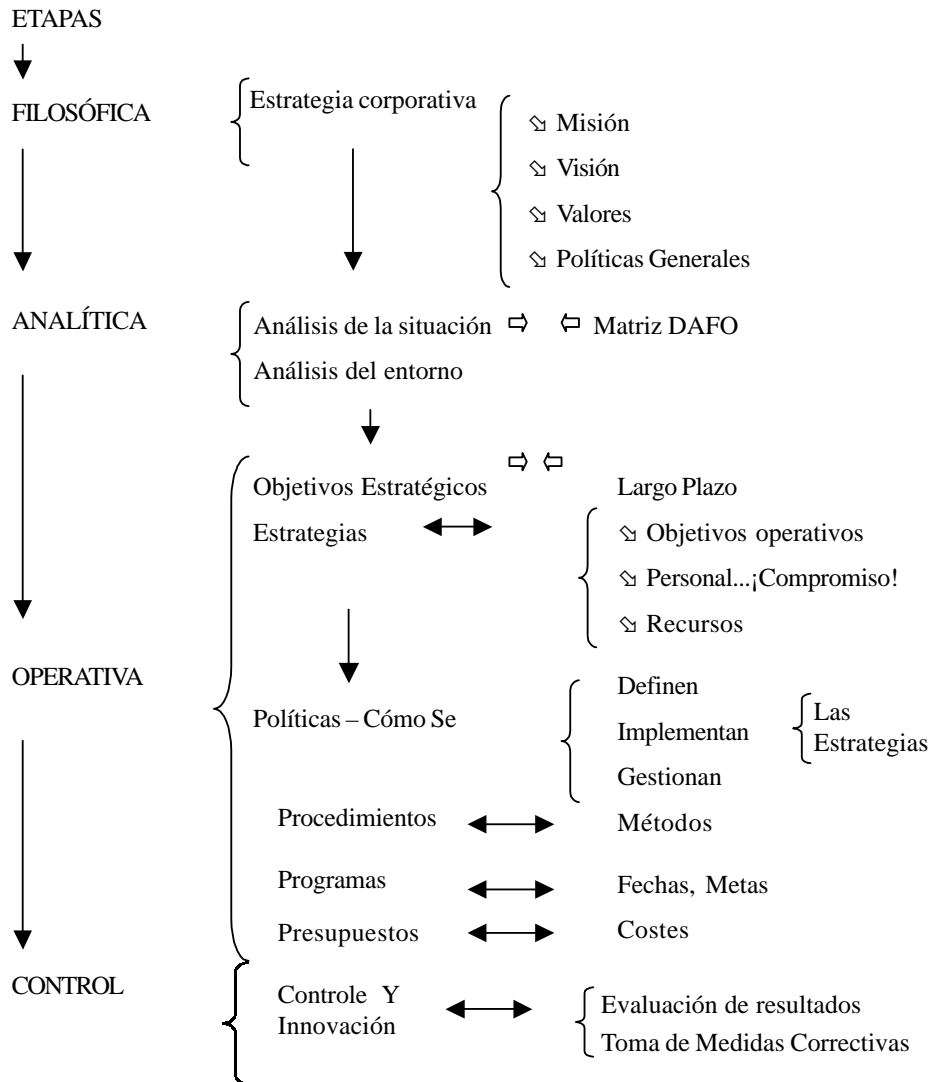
ETAPAS

FILOSÓFICA

Estrategia corporativa

⇘ Misión
⇘ Visión
⇘ Valores
⇘ Políticas Generales

ANALÍTICA

Análisis de la situación ⇨ ⇦ Matriz DAFO
Análisis del entorno

⇨ ⇦

Objetivos Estratégicos

Largo Plazo

Estrategias

⇘ Objetivos operativos
⇘ Personal...¡Compromiso!
⇘ Recursos

OPERATIVA

Políticas – Cómo Se

Definen
Implementan
Gestionan

Las Estrategias

Procedimientos ⟷ Métodos

Programas ⟷ Fechas, Metas

Presupuestos ⟷ Costes

CONTROL

Controle Y Innovación ⟷

Evaluación de resultados
Toma de Medidas Correctivas